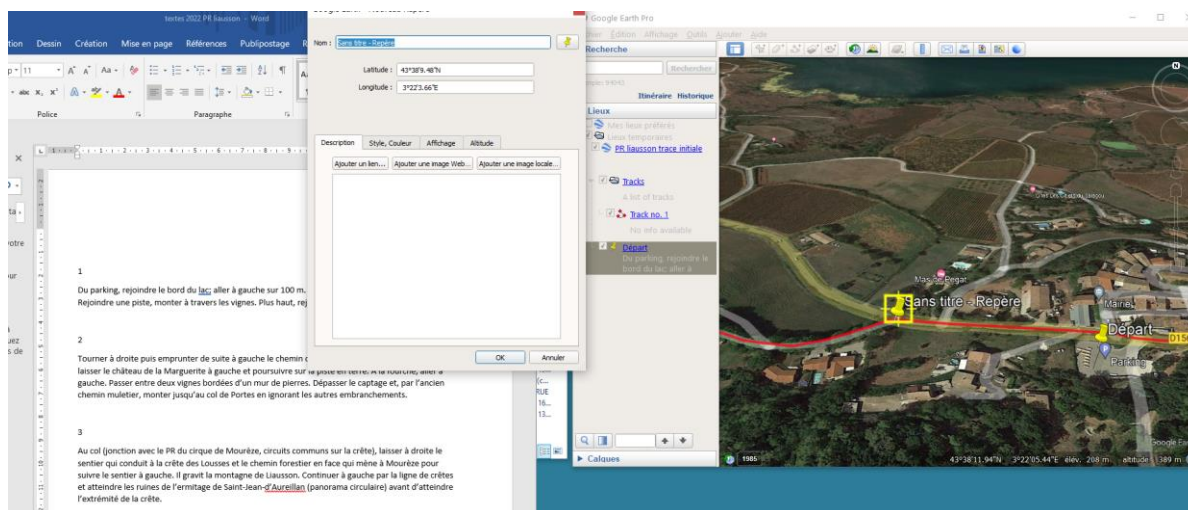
textes 2022 PR liausson - Word

tion Dessin Création Mise en page Références Publipostage R

Police Paragraphe

1

Du parking, rejoindre le bord du lac; aller à gauche sur 100 m. Rejoindre une piste, monter à travers les vignes. Plus haut, rej

2

Tourner à droite puis emprunter de suite à gauche le chemin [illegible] laisser le château de la Marguerite à gauche et poursuivre sur la piste en terre. A la fourche, aller à gauche. Passer entre deux vignes bordées d'un mur de pierres. Dépasser le captage et, par l'ancien chemin muletier, monter jusqu'au col de Portes en ignorant les autres embranchements.

3

Au col (jonction avec le PR du cirque de Mourèze, circuits communs sur la crête), laisser à droite le sentier qui conduit à la crête des Lousses et le chemin forestier en face qui mène à Mourèze pour suivre le sentier à gauche. Il gravit la montagne de Liausson. Continuer à gauche par la ligne de crêtes et atteindre les ruines de l'ermitage de Saint-Jean-d'Aureillan (panorama circulaire) avant d'atteindre l'extrémité de la crête.

Nom : Sans titre - Repère

Latitude : 43°38'9.48"N

Longitude : 3°22'3.66"E

Description Style, Couleur Affichage Altitude

Ajouter un lien... Ajouter une image Web... Ajouter une image locale...

OK Annuler

Google Earth Pro

chier Édition Affichage Outils Ajouter Aide

Recherche

Rechercher

Itinéraire Historique

Lieux

Mes lieux préférés

Lieux temporaires

PR liausson trace initiale

Tracks

A list of tracks

Track no. 1

No info available

Départ

Du parking, rejoindre le bord du lac; aller à

Calques

Mas de Pégat

Sans titre - Repère

Mairie

Départ

Parking

1985

43°38'11.94"N 3°22'05.44"E élév. 208 m altitude 1389 m

Google Earth